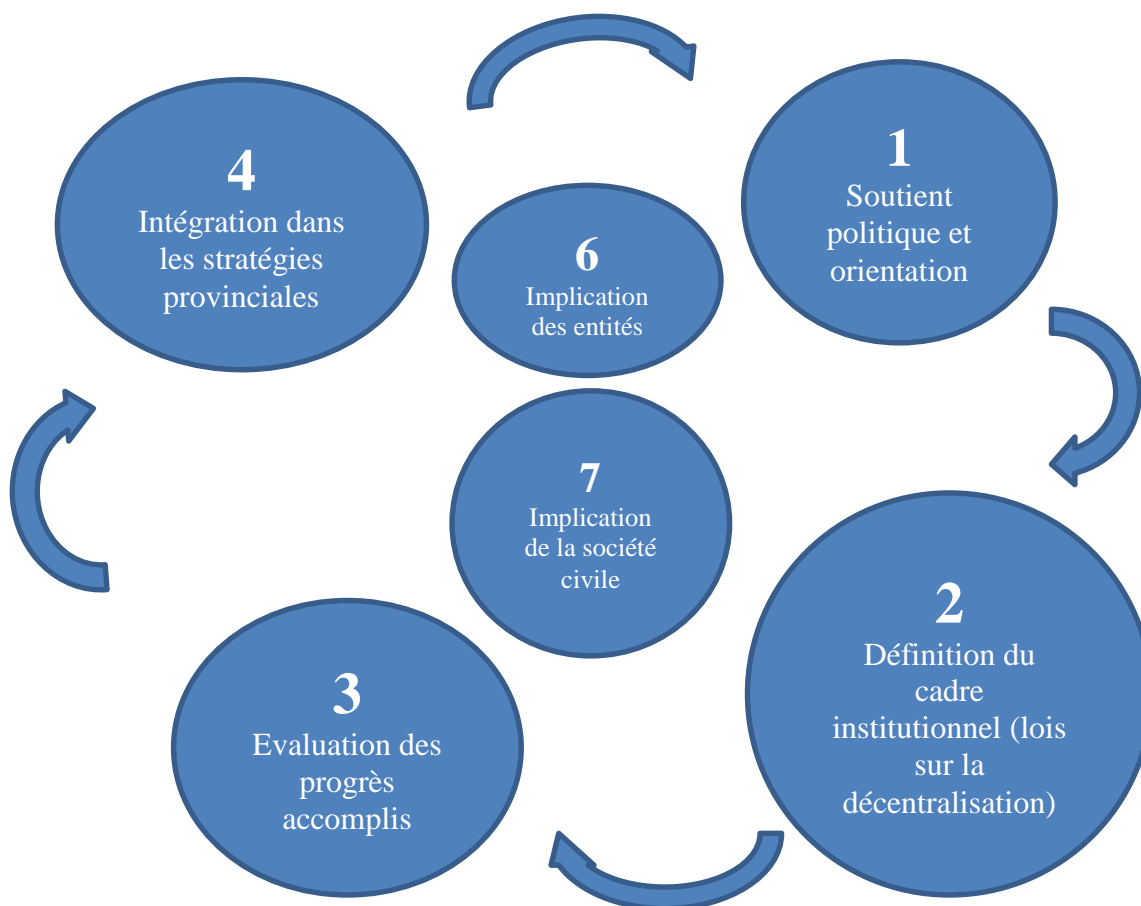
1
Soutient politique et orientation

2
Définition du cadre institutionnel (lois sur la décentralisation)

3
Evaluation des progrès accomplis

4
Intégration dans les stratégies provinciales

6
Implication des entités

7
Implication de la société civile